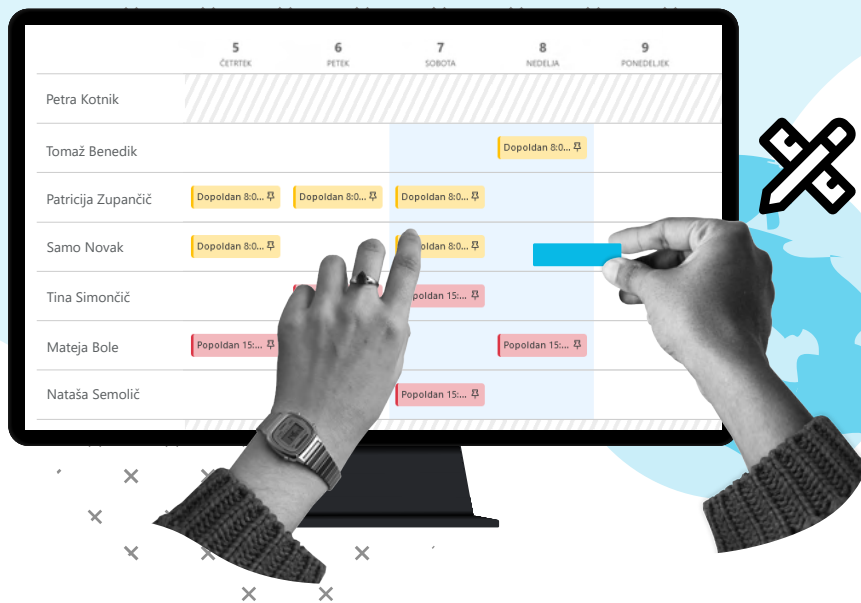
| | 5 ČETRTEK | 6 PETEK | 7 SOBOTA | 8 NEDELJA | 9 PONEDELJEK |
|---|---|---|---|---|---|
| Petra Kotnik | | | | | |
| Tomaž Benedik | | | | Dopoldan 8:0... | |
| Patricija Zupančič | Dopoldan 8:0... | Dopoldan 8:0... | Dopoldan 8:0... | | |
| Samo Novak | Dopoldan 8:0... | | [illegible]opoldan 8:0... | | |
| Tina Simončič | | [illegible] | Popoldan 15:... | | |
| Mateja Bole | Popoldan 15:... | | | Popoldan 15:... | |
| Nataša Semolič | | | Popoldan 15:... | | |